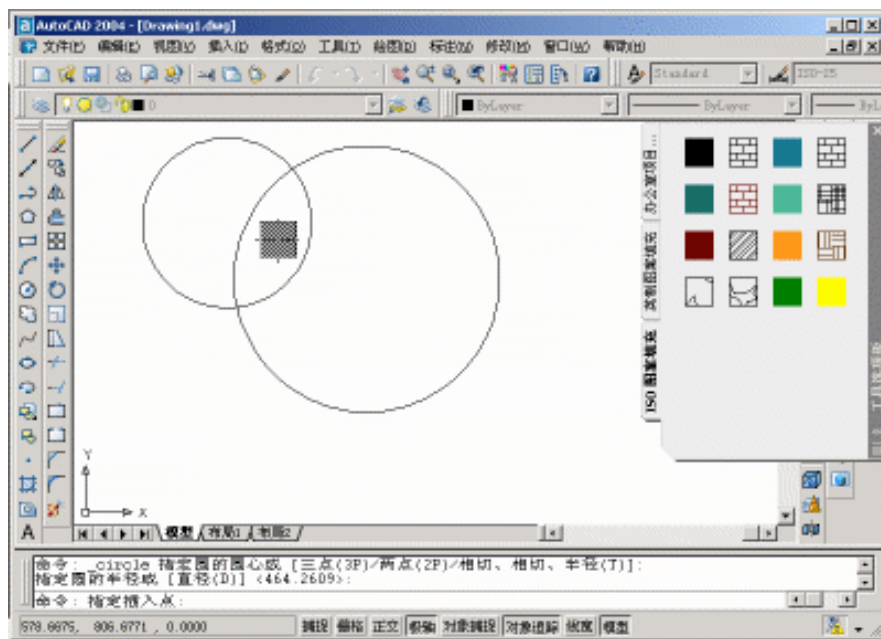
AutoCAD 2004 - [Drawing1.dwg]

文件(F) 编辑(E) 视图(V) 插入(I) 格式(O) 工具(T) 绘图(D) 标注(N) 修改(M) 窗口(W) 帮助(H)

Standard
ISO-25
0
ByLayer
ByLayer
ByL

办公室项目...
英制图案填充
ISO图案填充

Y
X

模型 / 布局1 / 布局2 /

命令: _circle 指定圆的圆心或 [三点(3P)/两点(2P)/相切、相切、半径(T)]:
指定圆的半径或 [直径(D)] <464.2609>:
命令: 指定插入点:

578.6675, 806.6771 , 0.0000 捕捉 栅格 正交 极轴 对象捕捉 对象追踪 线宽 模型